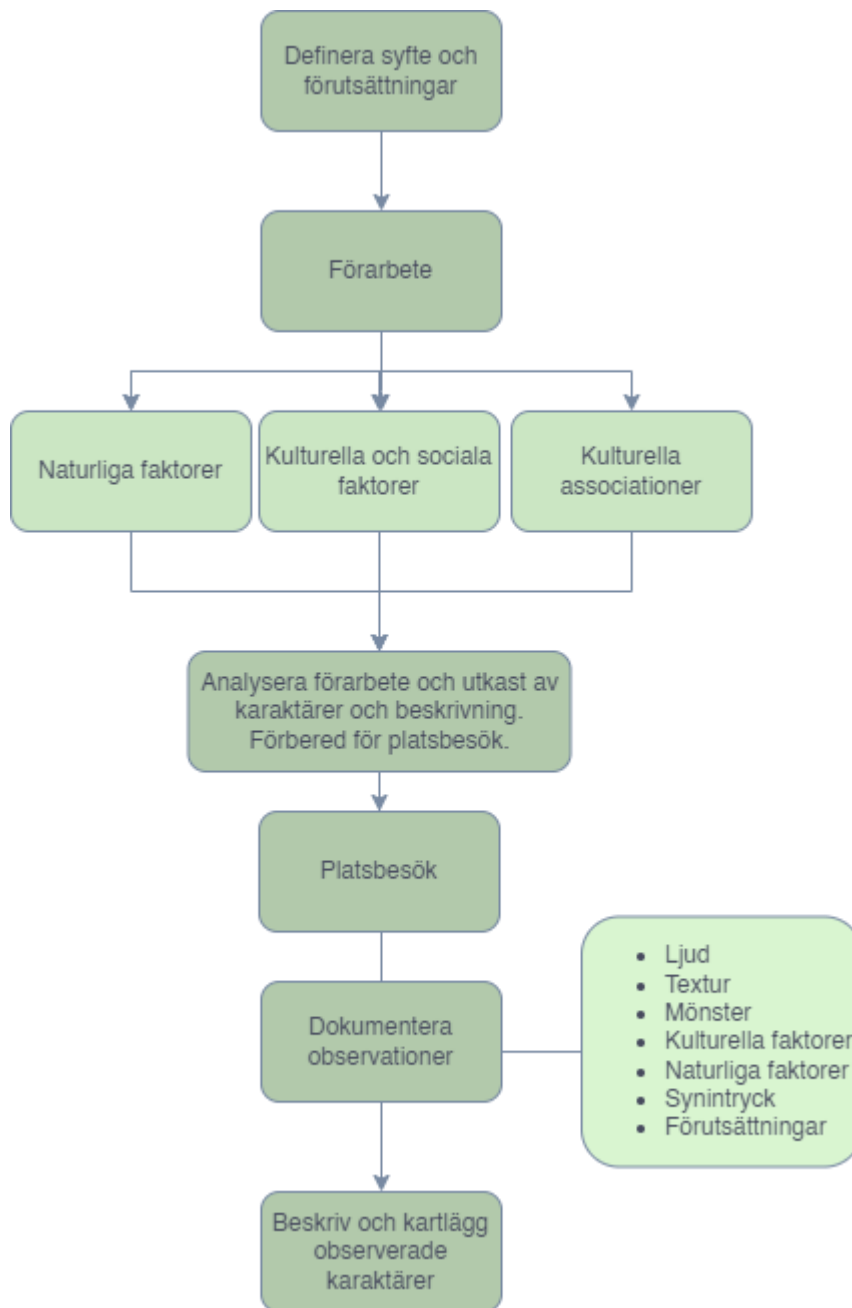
Definera syfte och förutsättningar

Förarbete

Naturliga faktorer

Kulturella och sociala faktorer

Kulturella associationer

Analysera förarbete och utkast av karaktärer och beskrivning. Förbered för platsbesök.

Platsbesök

Dokumentera observationer

- Ljud
- Textur
- Mönster
- Kulturella faktorer
- Naturliga faktorer
- Synintryck
- Förutsättningar

Beskriv och kartlägg observerade karaktärer